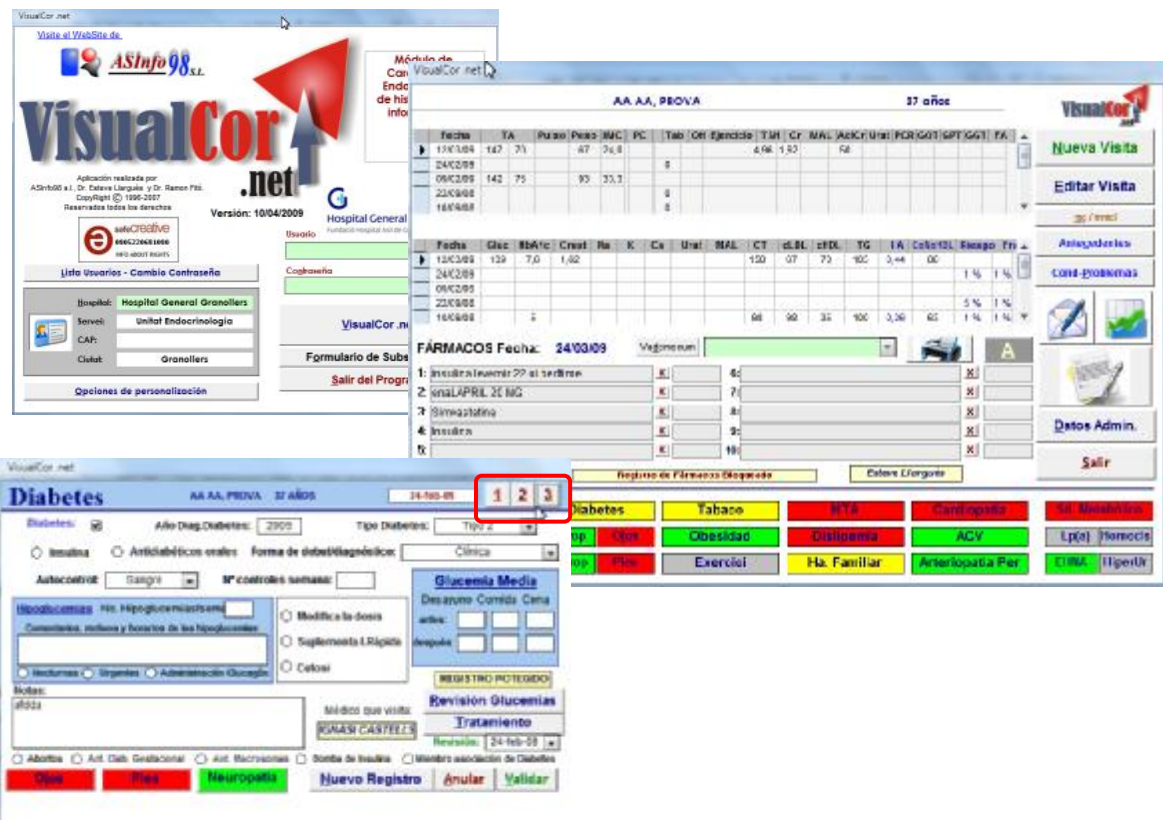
VisualCor .net

Visite el WebSite de

ASInfo98 S.L.

VisualCor .net

Aplicación realizada por ASInfo98 s.l., Dr. Esteve Llargués y Dr. Ramon Pitó. CopyRight © 1996-2007 Reservados todos los derechos

Versión: 10/04/2009

safecreative

Lista Usuarios - Cambio Contraseña

Hospital: Hospital General Granollers
Servei: Unitat Endocrinologia
CAP:
Ciutat: Granollers

Opciones de personalización

Módulo de Con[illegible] Endo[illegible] de his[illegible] info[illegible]

Hospital General

Usuario

Contraseña

VisualCor .n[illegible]

Formulario de Subs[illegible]

Salir del Progra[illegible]

VisualCor .net

AA AA, PROVA 37 años

| Fecha | TA | | Pulso | Peso | IMC | PC | Tab | Otr | Ejercicio | TSH | Cr | MAL | AcICr | Urat | PCR | GOT | GPT | GGT | FA |
|---|---|---|---|---|---|---|---|---|---|---|---|---|---|---|---|---|---|---|---|
| 13/03/09 | 142 | 73 | | 87 | 26,8 | | | | | 4,96 | 1,02 | | 58 | | | | | | |
| 24/02/09 | | | | | | | 0 | | | | | | | | | | | | |
| 09/02/09 | 142 | 75 | | 93 | 33,3 | | | | | | | | | | | | | | |
| 22/09/08 | | | | | | | 0 | | | | | | | | | | | | |
| 16/09/08 | | | | | | | 0 | | | | | | | | | | | | |

| Fecha | Gluc | HbA1c | Creat | Na | K | Ca | Urat | MAL | CT | cLDL | cHDL | TG | IA | ColsHDL | Riesgo | Fr |
|---|---|---|---|---|---|---|---|---|---|---|---|---|---|---|---|---|
| 13/03/09 | 139 | 7,0 | 1,02 | | | | | | 150 | 97 | 73 | 100 | 2,44 | 00 | | |
| 24/02/09 | | | | | | | | | | | | | | | 1 % | 1 % |
| 09/02/09 | | | | | | | | | | | | | | | | |
| 22/09/08 | | | | | | | | | | | | | | | 5 % | 1 % |
| 16/09/08 | | 5 | | | | | | | 98 | 90 | 35 | 100 | 3,39 | 65 | 1 % | 1 % |

FÁRMACOS Fecha: 24/03/09 Vademecum

1: insulina levemir 22 al acostarse
2: enaLAPRIL 20 MG
3: Simvastatina
4: Insulina
5:
6:
7:
8:
9:
10:

Registro de Fármacos Bloqueado
Estevo Llargués

A

Nueva Visita
Editar Visita
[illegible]
Antecedentes
Cond.-Problemas
Datos Admin.
Salir

Diabetes | Tabaco | HTA | Cardiopatía | Sd. Metabólico
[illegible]op | Ojos | Obesidad | Dislipemia | ACV | Lp(a) | Homocis
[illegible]op | Pies | Exercici | Ha. Familiar | Arteriopatía Per | EUNA | HiperUr

VisualCor .net

Diabetes AA AA, PROVA 37 AÑOS 24-feb-09 1 2 3

Diabetes: Año Diag.Diabetes: 2009 Tipo Diabetes: Tipo 2

Insulina Antidiabéticos orales Forma de debut/diagnóstico: Clínica

Autocontrol: Sangre Nº controles semana:

Hipoglucemias Nº. Hipoglucemias/semana
Comentarios, motivos y horarios de las hipoglucemias
Nocturnas Urgentes Administración Glucagón

Modifica la dosis
Suplementa I.Rápida
Cetosi

Glucemia Media
Desayuno Comida Cena
antes
después

Notas:
afdda

Médico que visita: IGNASI CASTELLS

REGISTRO PROTEGIDO
Revisión Glucemias
Tratamiento
Revisión: 24-feb-09

Abortos Ant. Diab. Gestacional Ant. Macrosomas Bomba de Insulina Miembro asociación de Diabetes

Ojos Pies Neuropatía Nuevo Registro Anular Validar